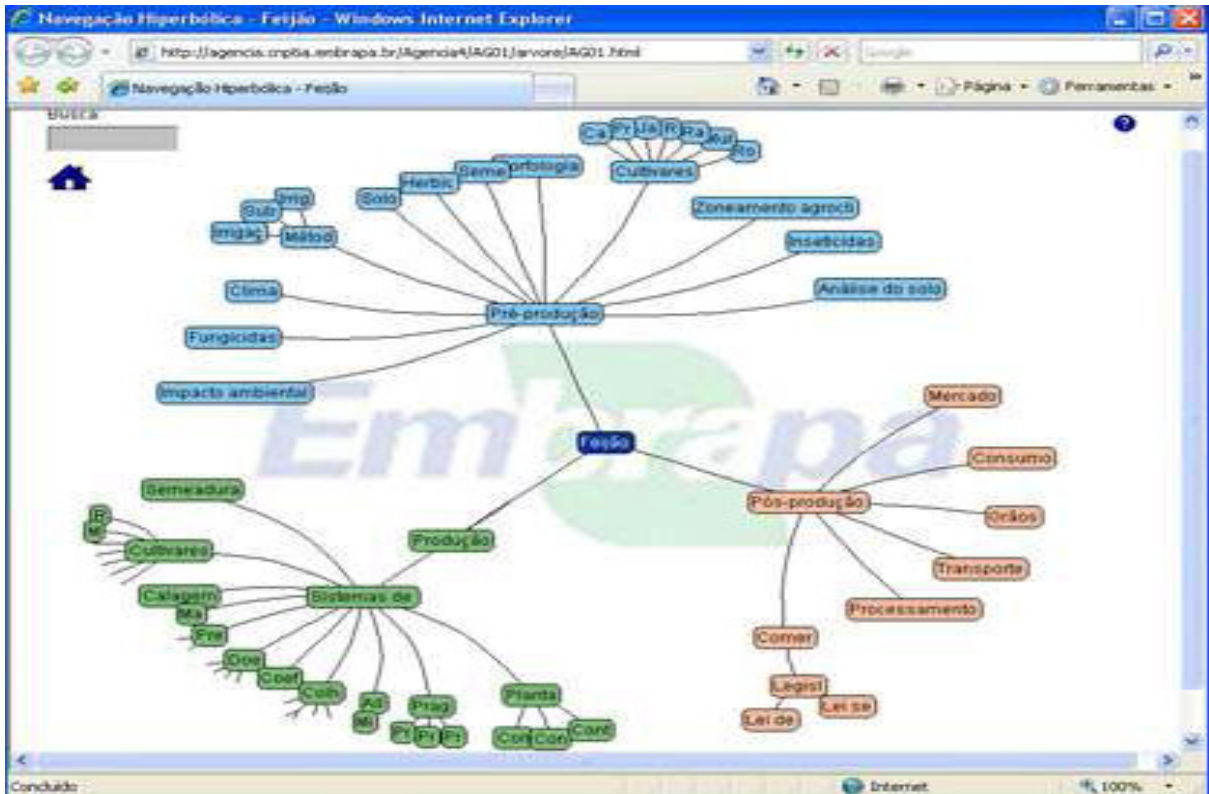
Navegação Hiperbólica - Feijão - Windows Internet Explorer
http://agencia.cnptia.embrapa.br/Agencia4/AG01/arvore/AG01.html
Google
Navegação Hiperbólica - Feijão
Página
Ferramentas
Busca
Ca Pr Ja R Ra Mel Ro
Cultivares
Seme Morfologia
Herbic
Solo
Img
Sub
Irrigaç
Métod
Zoneamento agroc
Inseticidas
Clima
Análise do solo
Pré-produção
Fungicidas
Impacto ambiental
Embrapa
Feijão
Mercado
Consumo
Pós-produção
Órgãos
Semeadura
R
M
Cultivares
Produção
Transporte
Calagem
Sistemas de
Ma
Processamento
Pre
Doe
Comer
Coef
Colh
Legisl
Ad
Prag
Planta
Lei se
Lei de
Mi
Pr
Pr
Pr
Con
Con
Cont
Concluído
Internet
100%